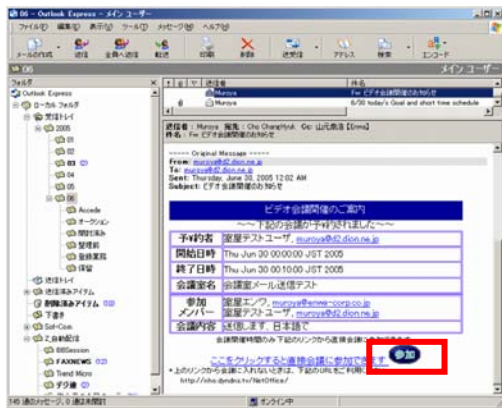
06 - Outlook Express - メイン ユーザー

ファイル(F) 編集(E) 表示(V) ツール(T) メッセージ(M) ヘルプ(H)

メールの作成 返信 全員へ返信 転送 印刷 削除 送受信 アドレス 検索 エンコード

06 メイン ユーザー

フォルダ
Outlook Express
ローカル フォルダ
受信トレイ
2005
01
02
03
04
05
06
Accede
オークション
開封済み
整理前
登録業務
保留
送信トレイ
送信済みアイテム
削除済みアイテム
下書き
Sol-Com
Z_自動配信
BBSession
FAXNEWS
Trend Micro
デジ楽

| ! | @ | 送信者 | 件名 |
|---|---|---|---|
| | | Muroya | Fw: ビデオ会議開催のお知らせ |
| | | Muroya | 6/30 today's Goal and short time schedule |

送信者: Muroya 宛先: Cho ChangHyuk CC: 山元喜浩 [Enna]
件名: Fw: ビデオ会議開催のお知らせ

----- Original Message -----
From: muroya@d2.dion.ne.jp
To: muroya@d2.dion.ne.jp
Sent: Thursday, June 30, 2005 12:02 AM
Subject: ビデオ会議開催のお知らせ

ビデオ会議開催のご案内
〜〜下記の会議が予約されました〜〜

| 予約者 | 室屋テストユーザ、muroya@d2.dion.ne.jp |
|---|---|
| 開始日時 | Thu Jun 30 00:00:00 JST 2005 |
| 終了日時 | Thu Jun 30 00:00:00 JST 2005 |
| 会議室名 | 会議室メール送信テスト |
| 参加メンバー | 室屋エンワ、muroya@enna-corp.co.jp 室屋テストユーザ、muroya@d2.dion.ne.jp |
| 会議内容 | 送信します。日本語で |

会議開催時間のみ 下記のリンクから直接会議に参加できます。

ここをクリックすると直接会議に参加できます。 参加

* 上のリンクから会議に入れないときは、下記のURLをご利用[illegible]
http://nho.dyndns.tv/NetOffice/

145 通のメッセージ、0 通は未開封 オンライン中